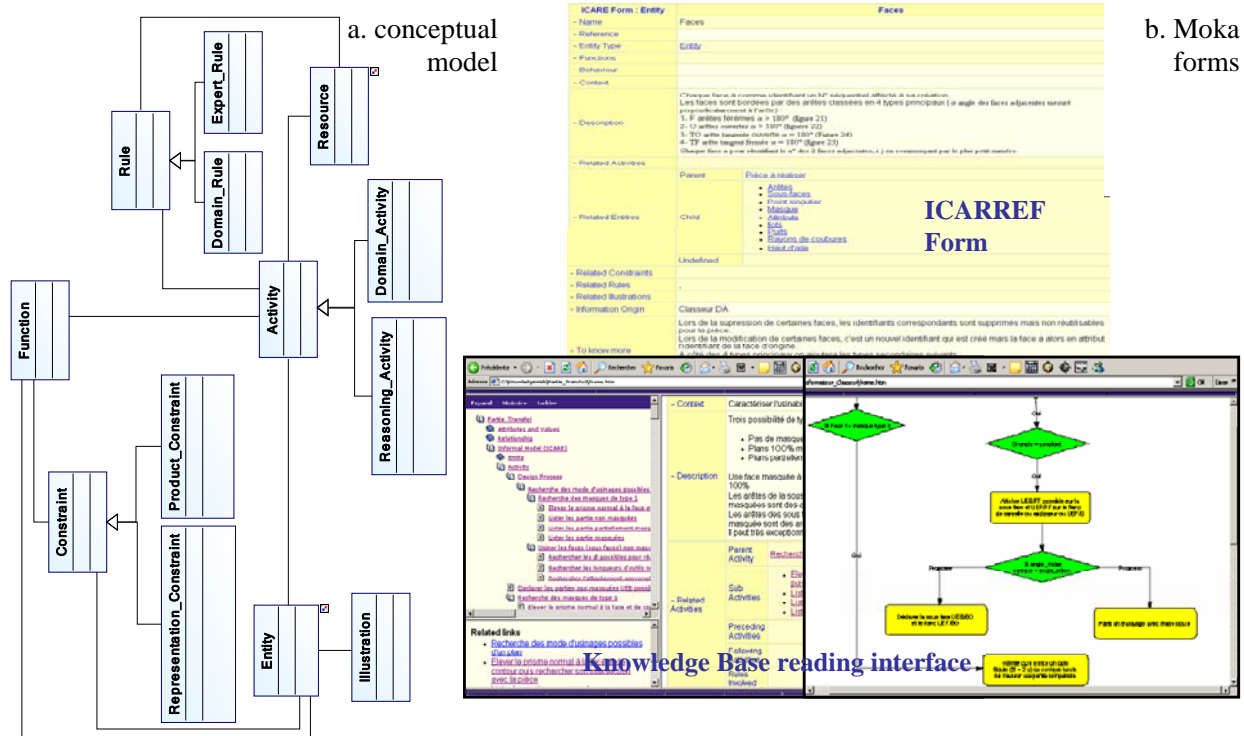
a. conceptual model

Rule
Expert_Rule
Domain_Rule
Resource
Activity
Domain_Activity
Reasoning_Activity
Function
Constraint
Product_Constraint
Representation_Constraint
Entity
Illustration

b. Moka forms

| ICARE Form : Entity | Faces |
|---|---|
| - Name | Faces |
| - Reference | |
| - Entity Type | Entity |
| - Functions | |
| - Behaviour | |
| - Context | |
| - Description | Chaque face a comme identifiant un N° séquentiel affecté à sa création. Les faces sont bordées par des arêtes classées en 4 types principaux ( α angle des faces adjacentes mesuré perpendiculairement à l'arête): 1- F arêtes fermées α > 180° (figure 21) 2- O arêtes ouvertes α > 180° (figure 22) 3- TO arête tangente ouverte α = 180° (Figure 24) 4- TF arête tangent fermée α = 180° (figure 23) Chaque face a pour identifiant le n° des 2 faces adjacentes, ( ) en commençant par le plus petit numéro. |
| - Related Activities | |
| - Related Entities | Parent: Pièce à réaliser; Child: Arêtes, Sous-faces, Point singulier, Masque, Attributs, Ilots, Puits, Rayons de coubures, Haut d'ajie; Undefined |
| - Related Constraints | |
| - Related Rules | |
| - Related Illustrations | |
| - Information Origin | Classeur DA |
| - To know more | Lors de la supression de certaines faces, les identifiants correspondants sont supprimés mais non réutilisables pour la pièce. Lors de la modification de certaines faces, c'est un nouvel identifiant qui est créé mais la face a alors en attribut l'identifiant de la face d'origine. A côté des 4 types principaux on ajoutera les types secondaires suivants |

ICARREF Form

Précédente Rechercher Favoris Adresse OK Liens

Partie_Transfert
Attributes and Values
Relationship
Informal model (ICARE)
Entity
Activity
Design Process
Recherche des mode d'usinages possibles
Recherche des masques de type 1
Elever le prisme normal à la face
Lister les partie non masquées
Lister les parties partiellement masquées
Lister les parties masquées
Usiner les faces (sous faces) non masquées
Rechercher les N possibles pour
Rechercher les longueurs d'outils
Rechercher l'affouillement associé
Declarer les parties non masquées
Recherche des masques de type 1
Elever le prisme normal à la face et de

Related links
Recherche des mode d'usinages possibles d'un pièce
Elever le prisme normal à la face contour pour rechercher sous-faces avec la pièce

- Context | Caractériser l'usinabilité
- Description | Trois possibilité de ty... Pas de masque; Plans 100% m...; Plans partiellem... Une face masquée 100% Les arêtes de la sous masquées sont considérées Les arêtes des sous masquée sont des arêtes Il peut très exceptionnellement
- Related Activities | Parent Activity: Recherche; Sub Activities; Preceding Activities; Following; Rules Involved

Oui
Oui
Proposer
Proposer
Déclarer la sous face UEB/DO et le faire LEF/DO
Faire un usinage avec masque

Knowledge Base reading interface